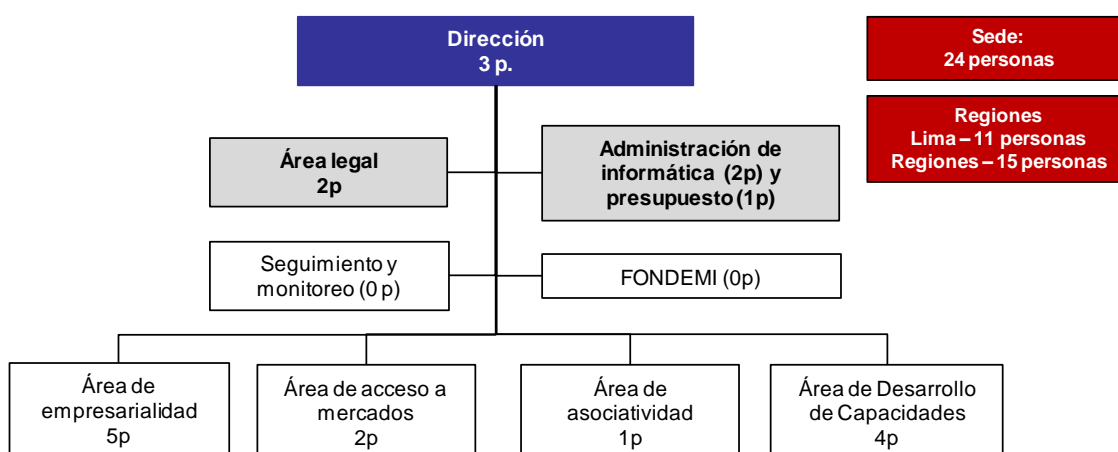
Dirección
3 p.

Sede:
24 personas

Regiones
Lima – 11 personas
Regiones – 15 personas

Área legal
2p

Administración de informática (2p) y presupuesto (1p)

Seguimiento y monitoreo (0 p)

FONDEMI (0p)

Área de empresarialidad
5p

Área de acceso a mercados
2p

Área de asociatividad
1p

Área de Desarrollo de Capacidades
4p